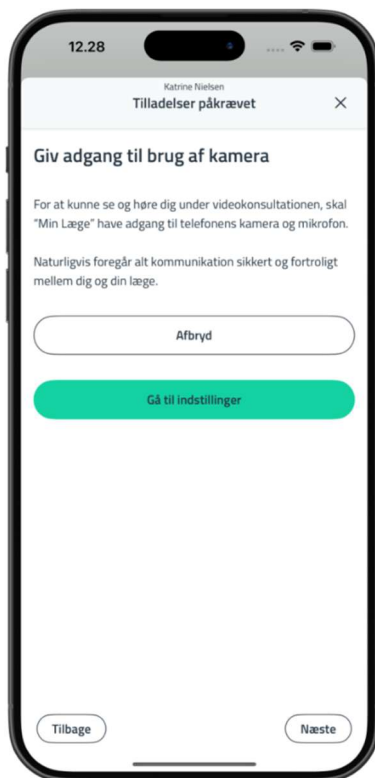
12.28

Katrine Nielsen
Tilladelser påkrævet

Giv adgang til brug af kamera

For at kunne se og høre dig under videokonsultationen, skal "Min Læge" have adgang til telefonens kamera og mikrofon.

Naturligvis foregår alt kommunikation sikkert og fortroligt mellem dig og din læge.

Afbryd

Gå til indstillinger

Tilbage

Næste